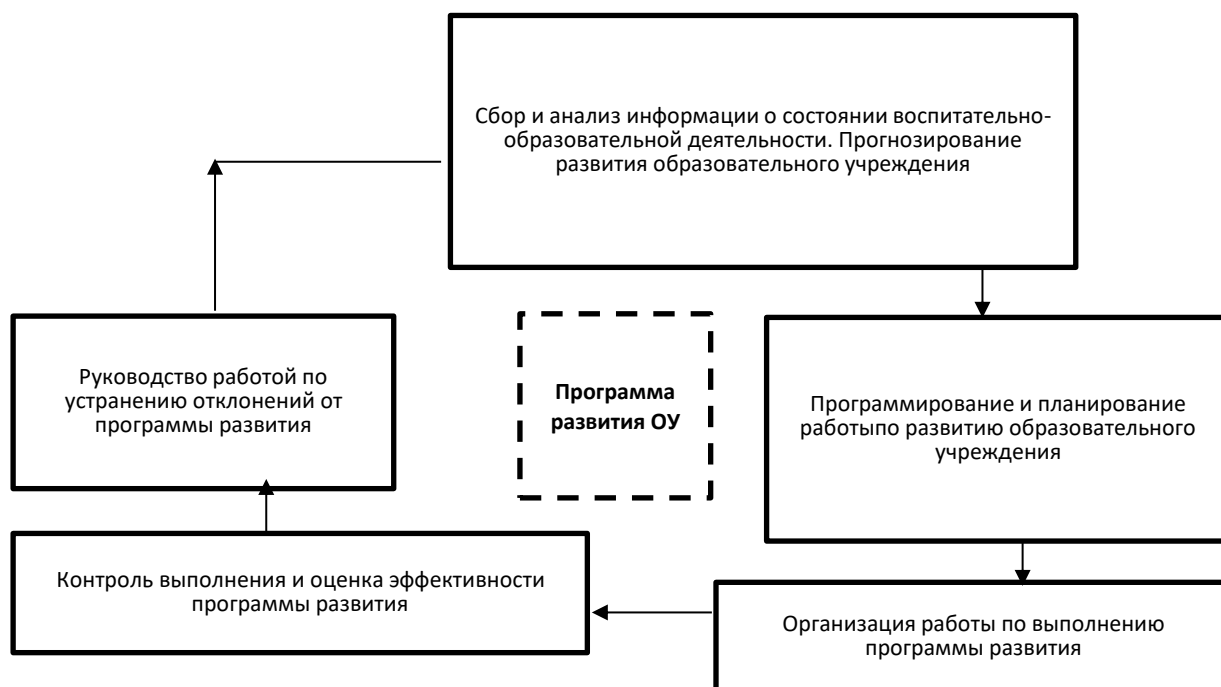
Сбор и анализ информации о состоянии воспитательно-образовательной деятельности. Прогнозирование развития образовательного учреждения

Руководство работой по устранению отклонений от программы развития

Программа развития ОУ

Программирование и планирование работыпо развитию образовательного учреждения

Контроль выполнения и оценка эффективности программы развития

Организация работы по выполнению программы развития